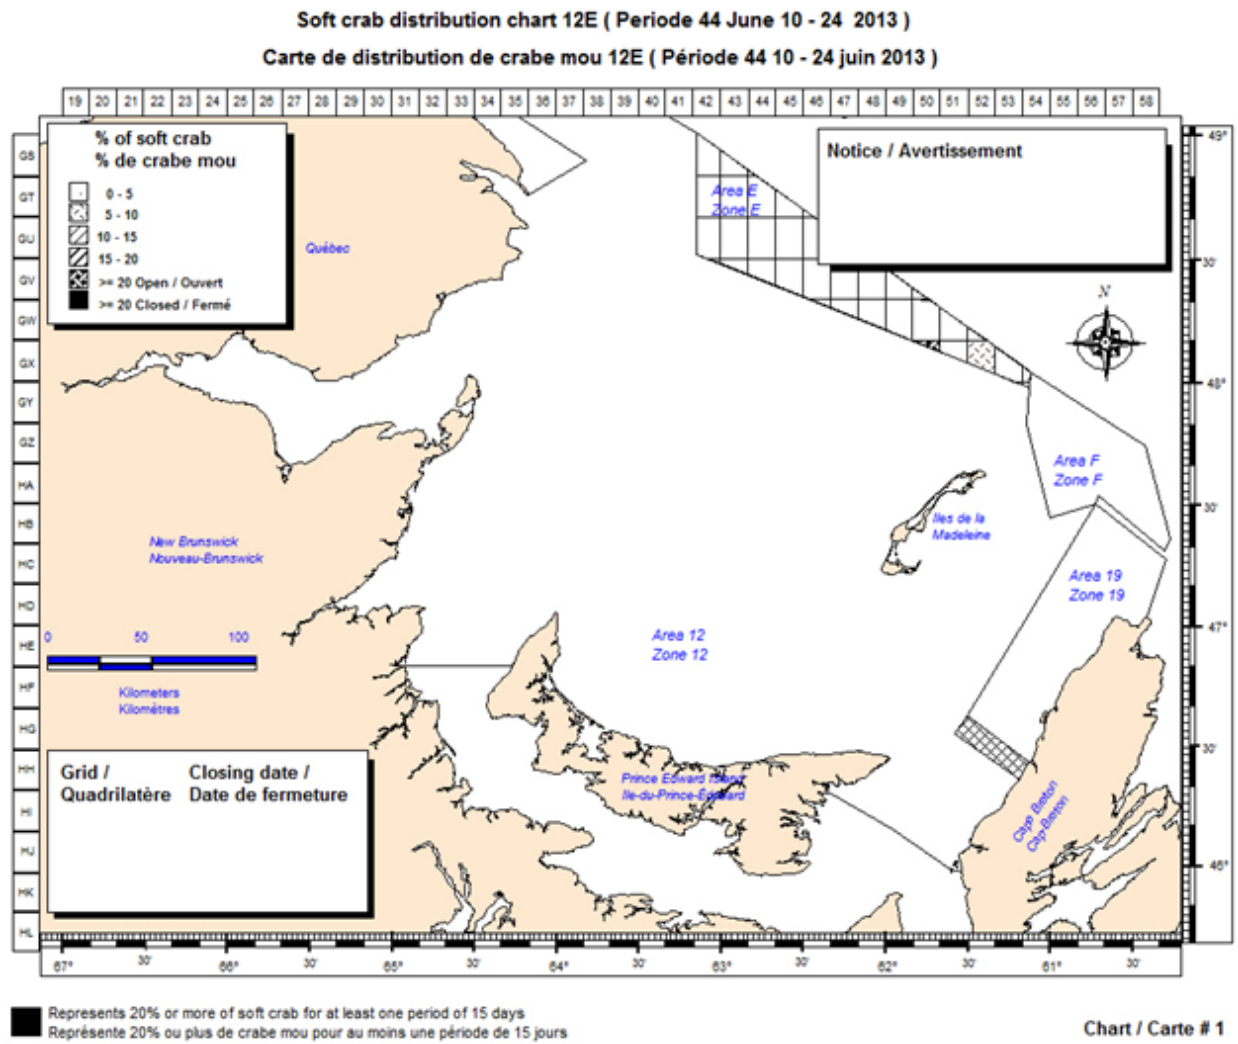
Soft crab distribution chart 12E ( Periode 44 June 10 - 24 2013 )

Carte de distribution de crabe mou 12E ( Période 44 10 - 24 juin 2013 )

19 20 21 22 23 24 25 26 27 28 29 30 31 32 33 34 35 36 37 38 39 40 41 42 43 44 45 46 47 48 49 50 51 52 53 54 55 56 57 58

GS GT GU GV GW GX GY GZ HA HB HC HD HE HF HG HH HI HJ HK HL

% of soft crab
% de crabe mou

0 - 5
5 - 10
10 - 15
15 - 20
>= 20 Open / Ouvert
>= 20 Closed / Fermé

Québec

Area E
Zone E

Notice / Avertissement

N

49°
30'
48°
30'
47°
30'
46°

Area F
Zone F

Iles de la Madeleine

Area 19
Zone 19

New Brunswick
Nouveau-Brunswick

0 50 100

Kilometers
Kilomètres

Area 12
Zone 12

Prince Edward Island
Ile-du-Prince-Édouard

Cap Breton
Cap-Breton

Grid /
Quadrilatère

Closing date /
Date de fermeture

67° 30' 66° 30' 65° 30' 64° 30' 63° 30' 62° 30' 61° 30'

Represents 20% or more of soft crab for at least one period of 15 days
Représente 20% ou plus de crabe mou pour au moins une période de 15 jours

Chart / Carte # 1